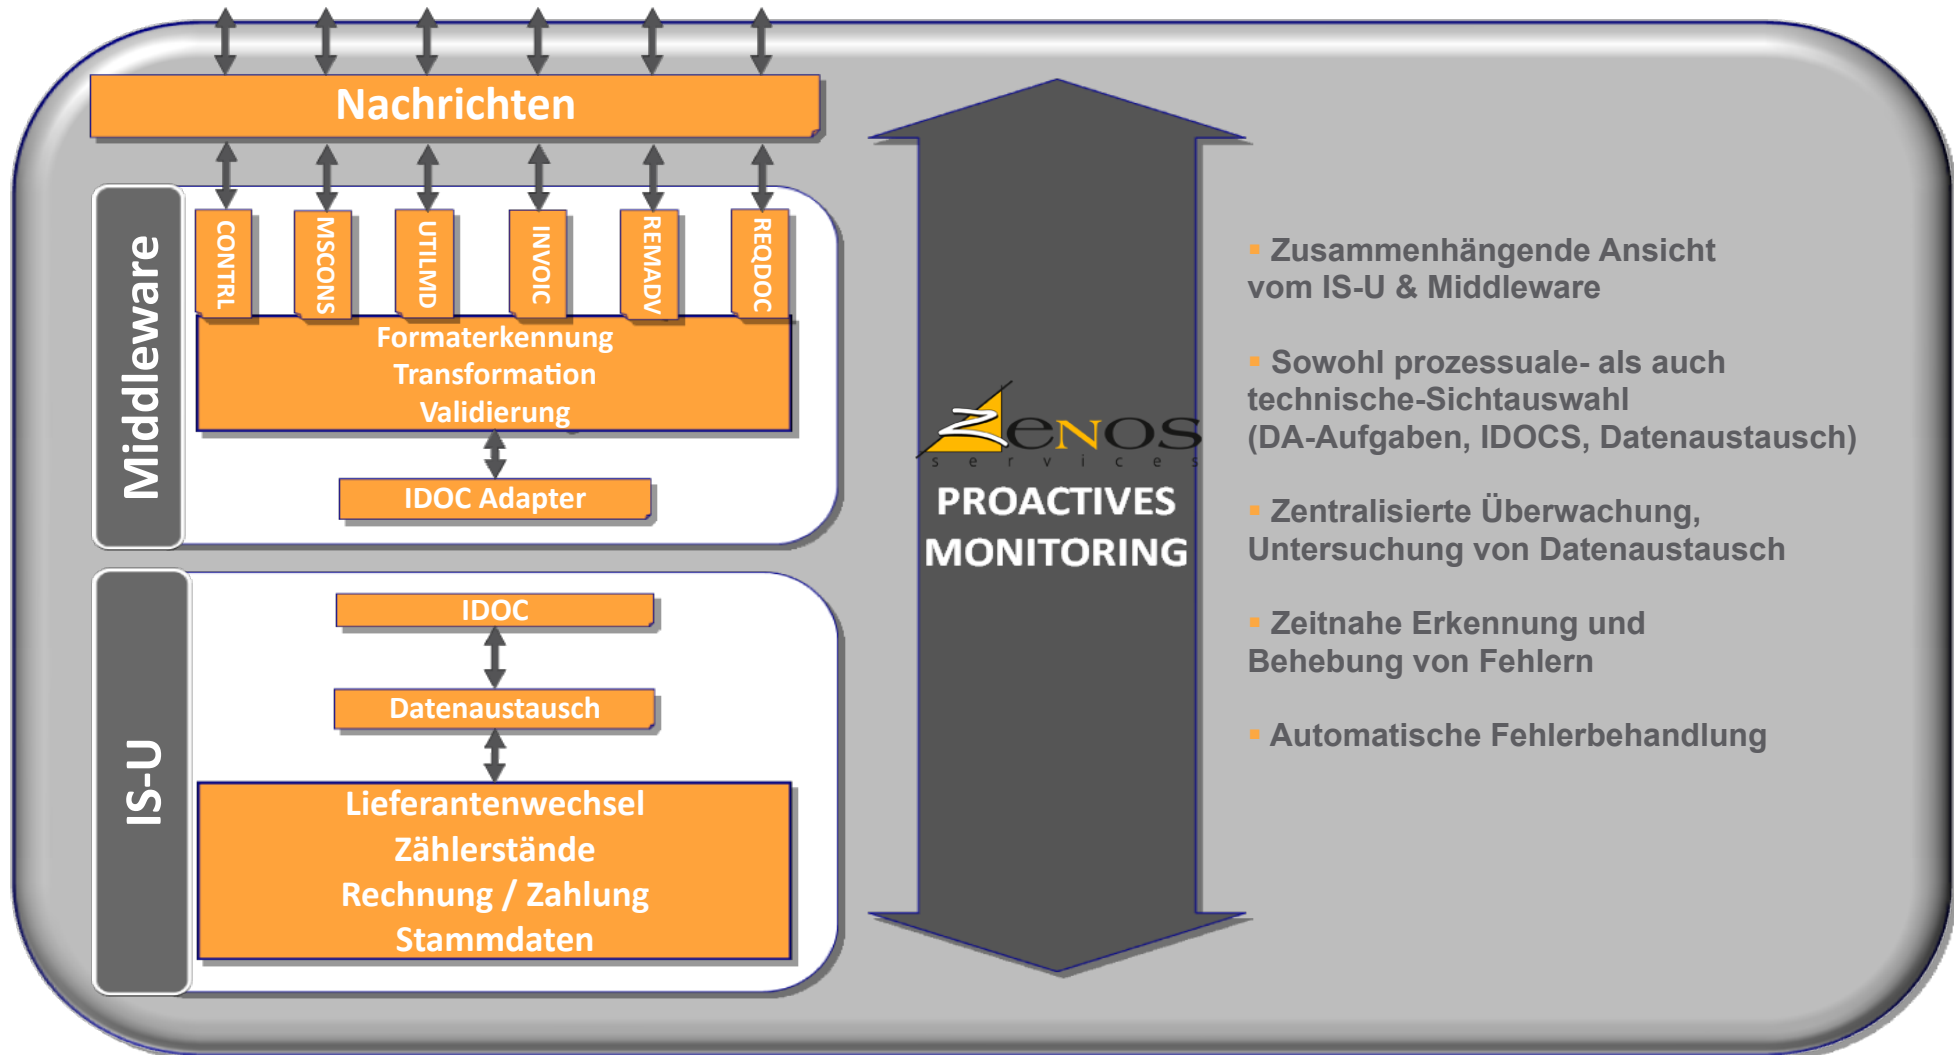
Nachrichten

Middleware

CONTRL

MSCONS

UTILMD

INVOIC

REMADV

REQDOC

Formaterkennung
Transformation
Validierung

IDOC Adapter

IS-U

IDOC

Datenaustausch

Lieferantenwechsel
Zählerstände
Rechnung / Zahlung
Stammdaten

ZenOS
s e r v i c e s

PROACTIVES
MONITORING

▪ Zusammenhängende Ansicht vom IS-U & Middleware

▪ Sowohl prozessuale- als auch technische-Sichtauswahl (DA-Aufgaben, IDOCS, Datenaustausch)

▪ Zentralisierte Überwachung, Untersuchung von Datenaustausch

▪ Zeitnahe Erkennung und Behebung von Fehlern

▪ Automatische Fehlerbehandlung